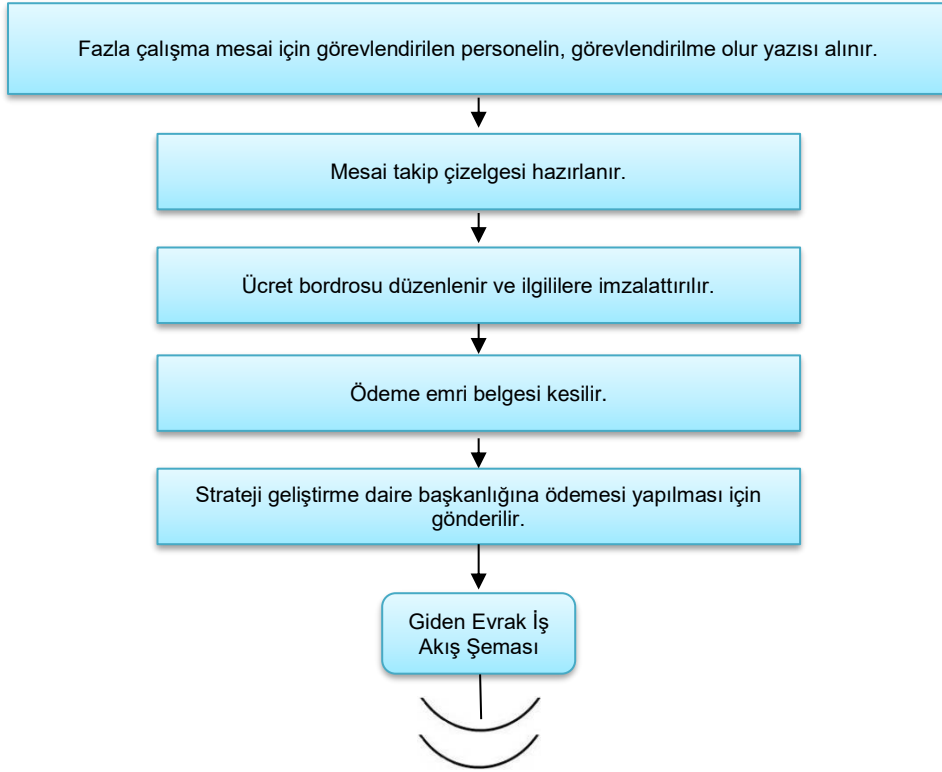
Fazla çalışma mesai için görevlendirilen personelin, görevlendirilme olur yazısı alınır.

Mesai takip çizelgesi hazırlanır.

Ücret bordrosu düzenlenir ve ilgililere imzalattırılır.

Ödeme emri belgesi kesilir.

Strateji geliştirme daire başkanlığına ödemesi yapılması için gönderilir.

Giden Evrak İş Akış Şeması